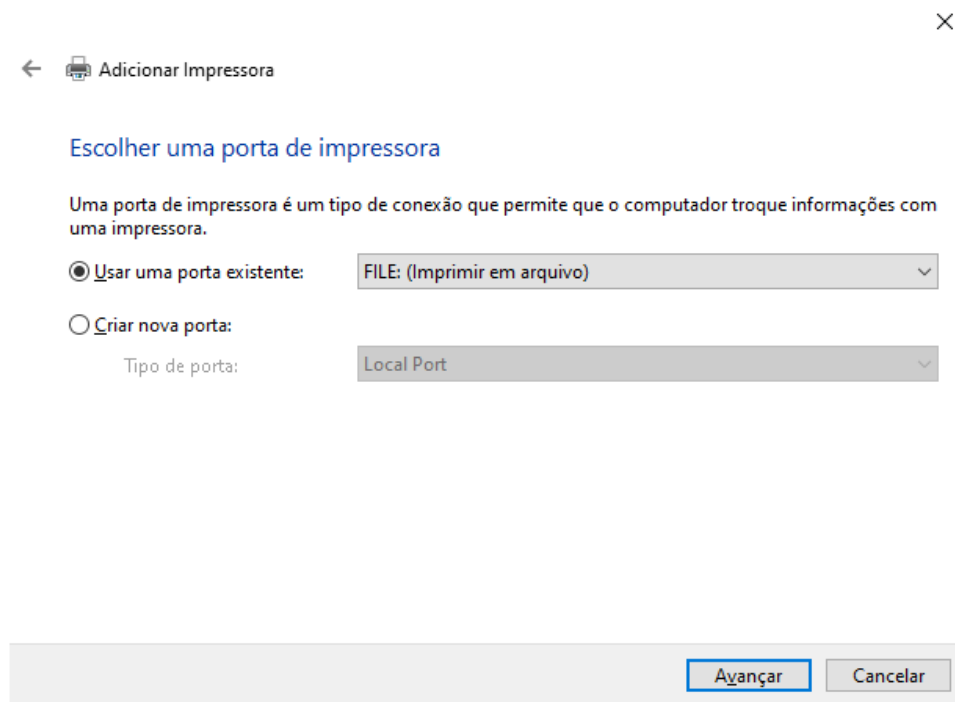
Adicionar Impressora

Escolher uma porta de impressora

Uma porta de impressora é um tipo de conexão que permite que o computador troque informações com uma impressora.

Usar uma porta existente: FILE: (Imprimir em arquivo)

Criar nova porta:

Tipo de porta: Local Port

Avançar Cancelar